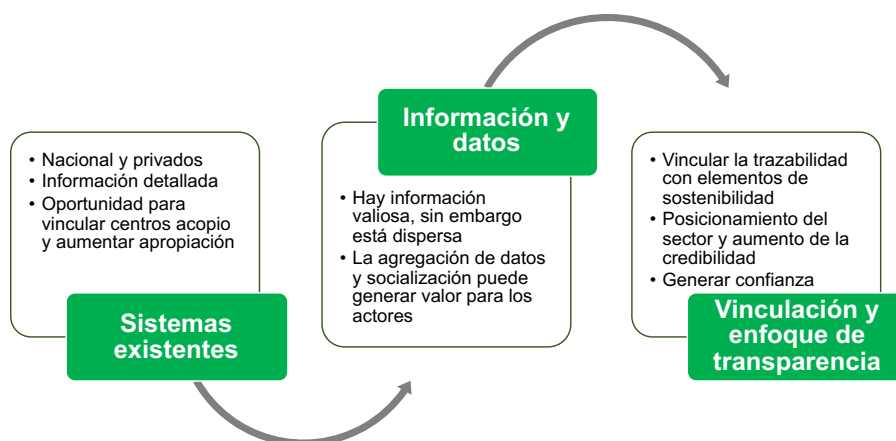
• Nacional y privados
• Información detallada
• Oportunidad para vincular centros acopio y aumentar apropiación

Sistemas existentes

Información y datos

• Hay información valiosa, sin embargo está dispersa
• La agregación de datos y socialización puede generar valor para los actores

• Vincular la trazabilidad con elementos de sostenibilidad
• Posicionamiento del sector y aumento de la credibilidad
• Generar confianza

Vinculación y enfoque de transparencia